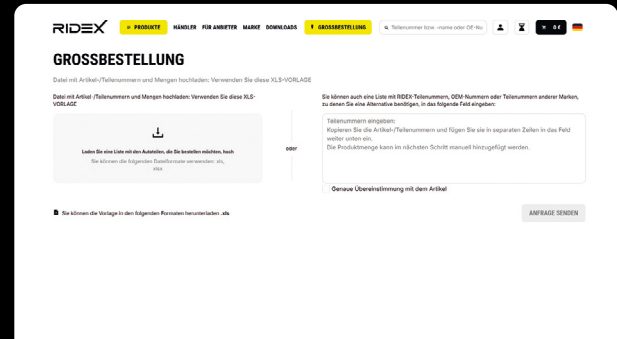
RIDEX PRODUKTE HÄNDLER FÜR ANBIETER MARKE DOWNLOADS GROSSBESTELLUNG Teilenummer bzw. -name oder OE-Nu 0 €

GROSSBESTELLUNG

Datei mit Artikel-/Teilenummern und Mengen hochladen: Verwenden Sie diese XLS-VORLAGE

Datei mit Artikel-/Teilenummern und Mengen hochladen: Verwenden Sie diese XLS-VORLAGE

Laden Sie eine Liste mit den Autoteilen, die Sie bestellen möchten, hoch

Sie können die folgenden Dateiformate verwenden: xls, xlsx

oder

Sie können auch eine Liste mit RIDEX-Teilenummern, OEM-Nummern oder Teilenummern anderer Marken, zu denen Sie eine Alternative benötigen, in das folgende Feld eingeben:

Teilenummern eingeben:
Kopieren Sie die Artikel-/Teilenummern und fügen Sie sie in separaten Zeilen in das Feld weiter unten ein.
Die Produktmenge kann im nächsten Schritt manuell hinzugefügt werden.

Genaue Übereinstimmung mit dem Artikel

Sie können die Vorlage in den folgenden Formaten herunterladen: .xls

ANFRAGE SENDEN